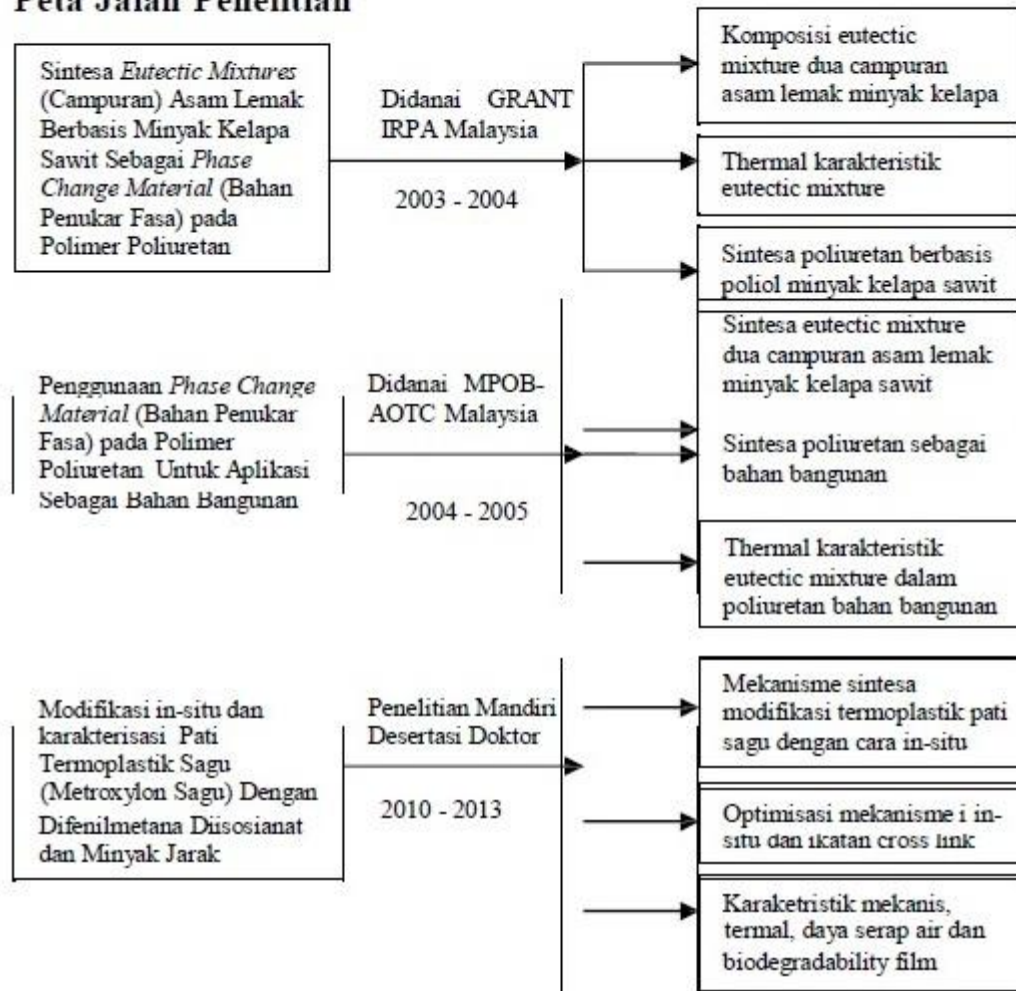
Peta Jalan Penelitian

Sintesa *Eutectic Mixtures* (Campuran) Asam Lemak Berbasis Minyak Kelapa Sawit Sebagai *Phase Change Material* (Bahan Penukar Fasa) pada Polimer Poliuretan

Didanai GRANT IRPA Malaysia

2003 - 2004

Komposisi eutectic mixture dua campuran asam lemak minyak kelapa

Thermal karakteristik eutectic mixture

Sintesa poliuretan berbasis poliol minyak kelapa sawit

Penggunaan *Phase Change Material* (Bahan Penukar Fasa) pada Polimer Poliuretan Untuk Aplikasi Sebagai Bahan Bangunan

Didanai MPOB-AOTC Malaysia

2004 - 2005

Sintesa eutectic mixture dua campuran asam lemak minyak kelapa sawit

Sintesa poliuretan sebagai bahan bangunan

Thermal karakteristik eutectic mixture dalam poliuretan bahan bangunan

Modifikasi in-situ dan karakterisasi Pati Termoplastik Sagu (Metroxylon Sagu) Dengan Difenilmetana Diisosianat dan Minyak Jarak

Penelitian Mandiri Desertasi Doktor

2010 - 2013

Mekanisme sintesa modifikasi termoplastik pati sagu dengan cara in-situ

Optimisasi mekanisme i in-situ dan ikatan cross link

Karaketristik mekanis, termal, daya serap air dan biodegradability film